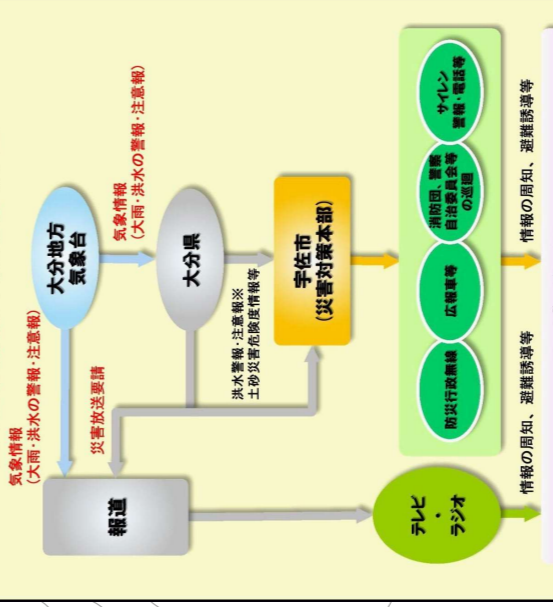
大分地方気象台

気象情報
(大雨・洪水の警報・注意報)

大分県

気象情報
(大雨・洪水の警報・注意報)

災害放送要請

洪水警報・注意報※
土砂災害危険度情報等

宇佐市
(災害対策本部)

報道

テレビ・ラジオ

防災行政無線

広報車等

消防団、警察
自治委員会等
の巡回

サイレン
警報・電話等

情報の周知、避難誘導等

情報の周知、避難誘導等

情報の周知、避難誘導等